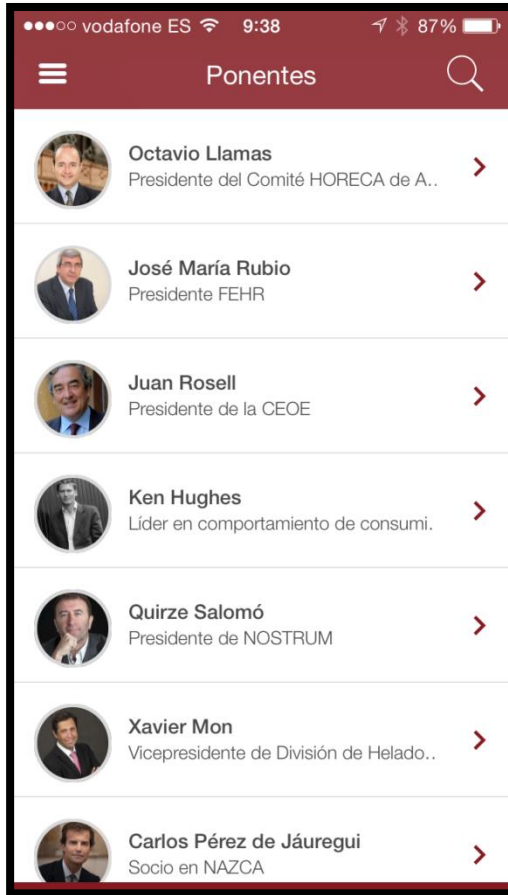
●●●○○ vodafone ES 9:38 87%

Ponentes

Octavio Llamas
Presidente del Comité HORECA de A..

José María Rubio
Presidente FEHR

Juan Rosell
Presidente de la CEOE

Ken Hughes
Líder en comportamiento de consumi.

Quirze Salomó
Presidente de NOSTRUM

Xavier Mon
Vicepresidente de División de Helado..

Carlos Pérez de Jáuregui
Socio en NAZCA